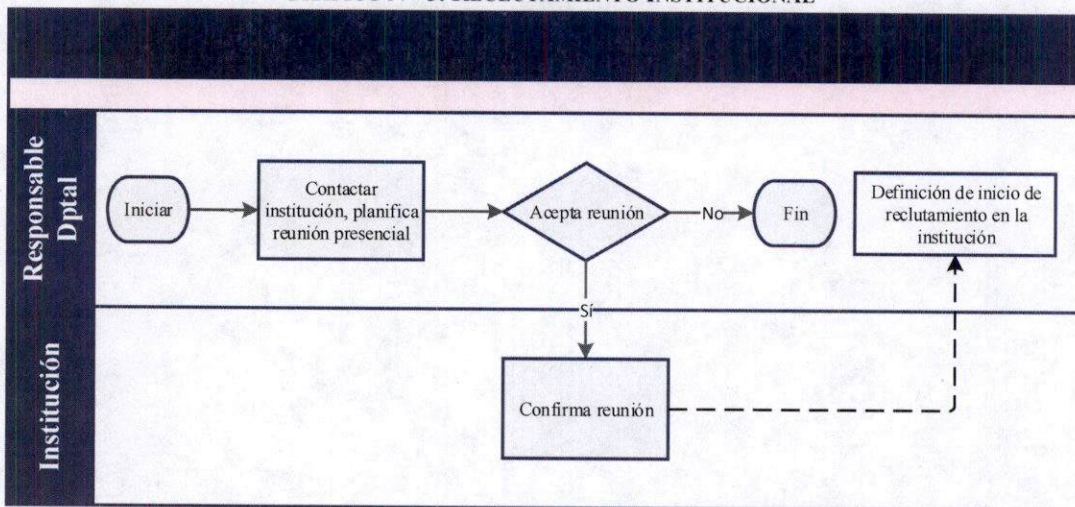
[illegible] RECLUTAMIENTO INSTITUCIONAL

Responsable Dptal

Iniciar

Contactar institución, planifica reunión presencial

Acepta reunión

No

Fin

Definición de inicio de reclutamiento en la institución

Sí

Institución

Confirma reunión